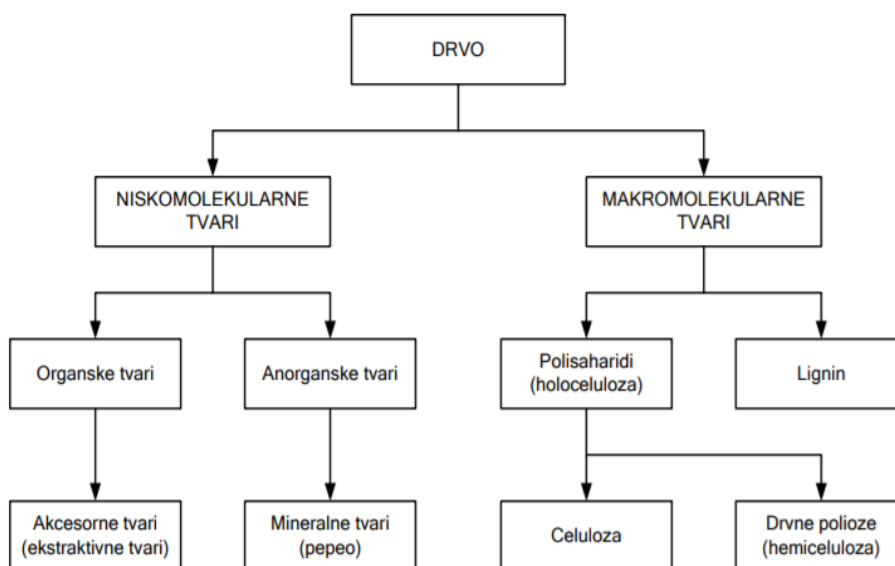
DRVO

NISKOMOLEKULARNE TVARI

MAKROMOLEKULARNE TVARI

Organske tvari

Anorganske tvari

Polisaharidi (holoceluloza)

Lignin

Akcesorne tvari (ekstraktivne tvari)

Mineralne tvari (pepeo)

Celuloza

Drvne polioze (hemiceluloza)